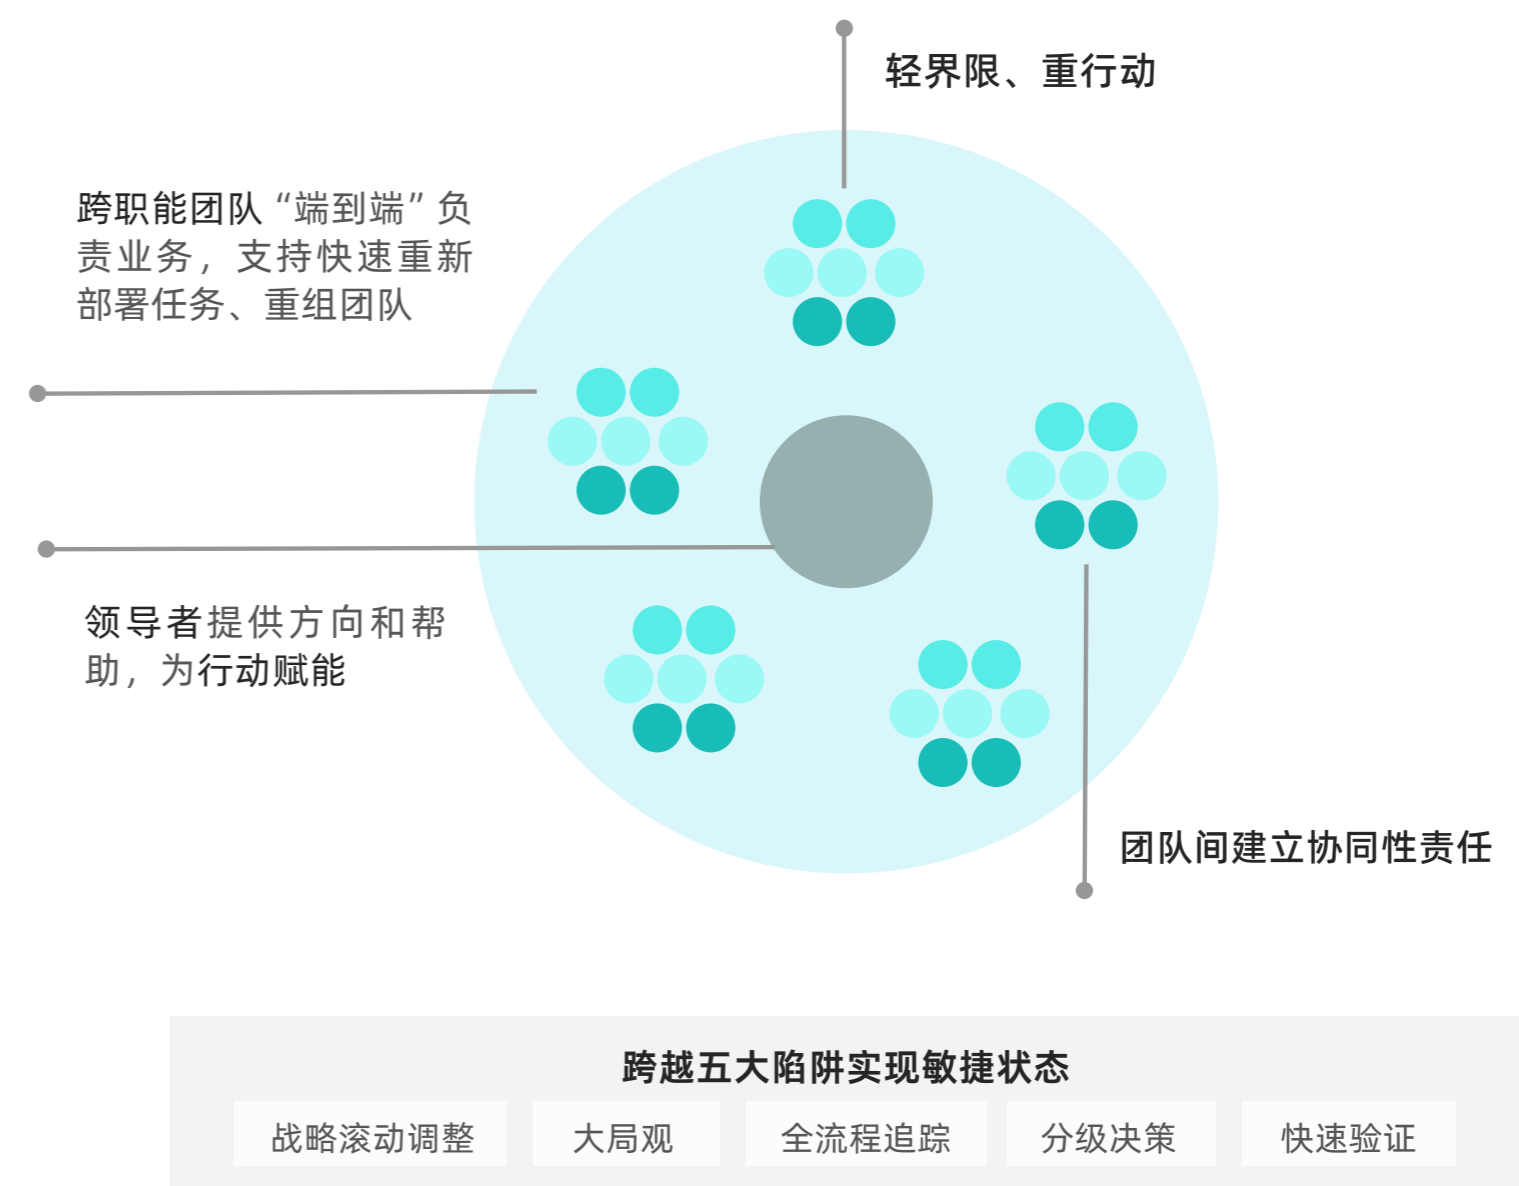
轻界限、重行动

跨职能团队“端到端”负责业务，支持快速重新部署任务、重组团队

领导者提供方向和帮助，为行动赋能

团队间建立协同性责任

跨越五大陷阱实现敏捷状态

战略滚动调整

大局观

全流程追踪

分级决策

快速验证